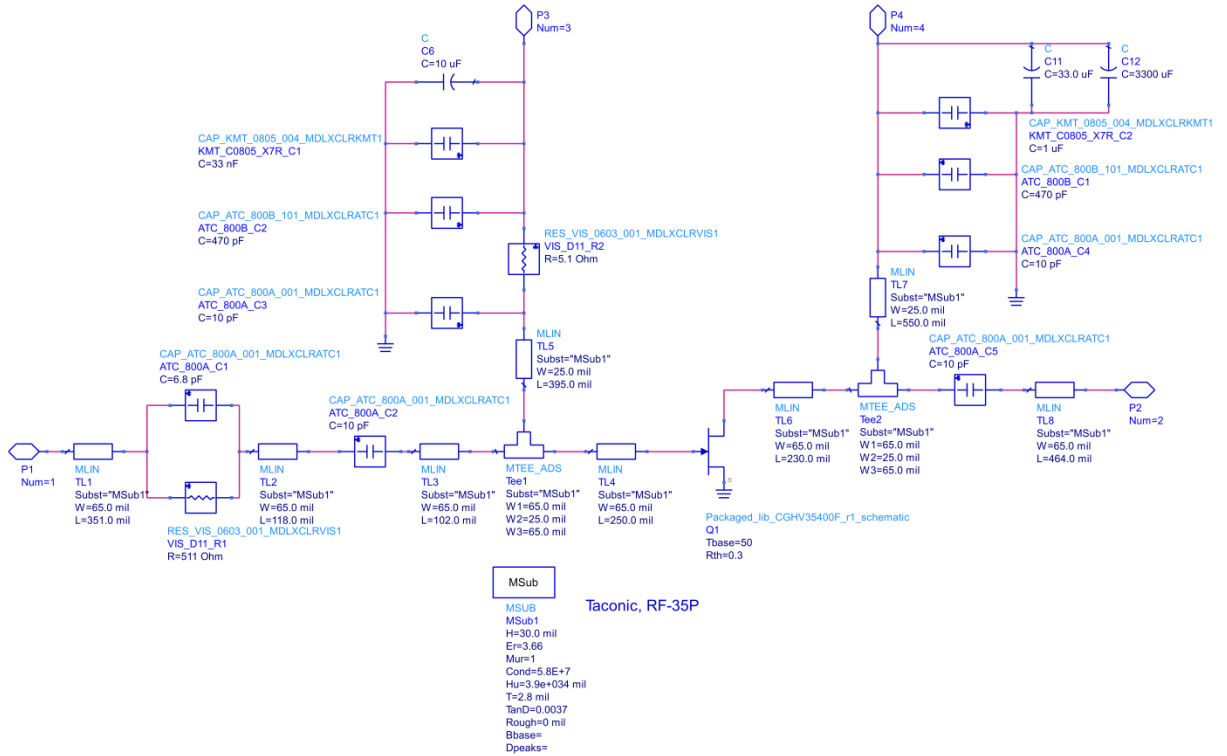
P3
Num=3

C
C6
C=10 uF

CAP_KMT_0805_004_MDLXCLRKMT1
KMT_C0805_X7R_C1
C=33 nF

CAP_ATC_800B_101_MDLXCLRATC1
ATC_800B_C2
C=470 pF

RES_VIS_0603_001_MDLXCLRVIS1
VIS_D11_R2
R=5.1 Ohm

CAP_ATC_800A_001_MDLXCLRATC1
ATC_800A_C3
C=10 pF

MLIN
TL5
Subst="MSub1"
W=25.0 mil
L=395.0 mil

P4
Num=4

C
C11
C=33.0 uF

C
C12
C=3300 uF

CAP_KMT_0805_004_MDLXCLRKMT1
KMT_C0805_X7R_C2
C=1 uF

CAP_ATC_800B_101_MDLXCLRATC1
ATC_800B_C1
C=470 pF

CAP_ATC_800A_001_MDLXCLRATC1
ATC_800A_C4
C=10 pF

MLIN
TL7
Subst="MSub1"
W=25.0 mil
L=550.0 mil

CAP_ATC_800A_001_MDLXCLRATC1
ATC_800A_C5
C=10 pF

CAP_ATC_800A_001_MDLXCLRATC1
ATC_800A_C1
C=6.8 pF

CAP_ATC_800A_001_MDLXCLRATC1
ATC_800A_C2
C=10 pF

MLIN
TL6
Subst="MSub1"
W=65.0 mil
L=230.0 mil

MTEE_ADS
Tee2
Subst="MSub1"
W1=65.0 mil
W2=25.0 mil
W3=65.0 mil

MLIN
TL8
Subst="MSub1"
W=65.0 mil
L=464.0 mil

P2
Num=2

P1
Num=1

MLIN
TL1
Subst="MSub1"
W=65.0 mil
L=351.0 mil

MLIN
TL2
Subst="MSub1"
W=65.0 mil
L=118.0 mil

MLIN
TL3
Subst="MSub1"
W=65.0 mil
L=102.0 mil

MTEE_ADS
Tee1
Subst="MSub1"
W1=65.0 mil
W2=25.0 mil
W3=65.0 mil

MLIN
TL4
Subst="MSub1"
W=65.0 mil
L=250.0 mil

Packaged_lib_CGHV35400F_r1_schematic
Q1
Tbase=50
Rth=0.3

RES_VIS_0603_001_MDLXCLRVIS1
VIS_D11_R1
R=511 Ohm

MSub

MSUB
MSub1
H=30.0 mil
Er=3.66
Mur=1
Cond=5.8E+7
Hu=3.9e+034 mil
T=2.8 mil
TanD=0.0037
Rough=0 mil
Bbase=
Dpeaks=

Taconic, RF-35P